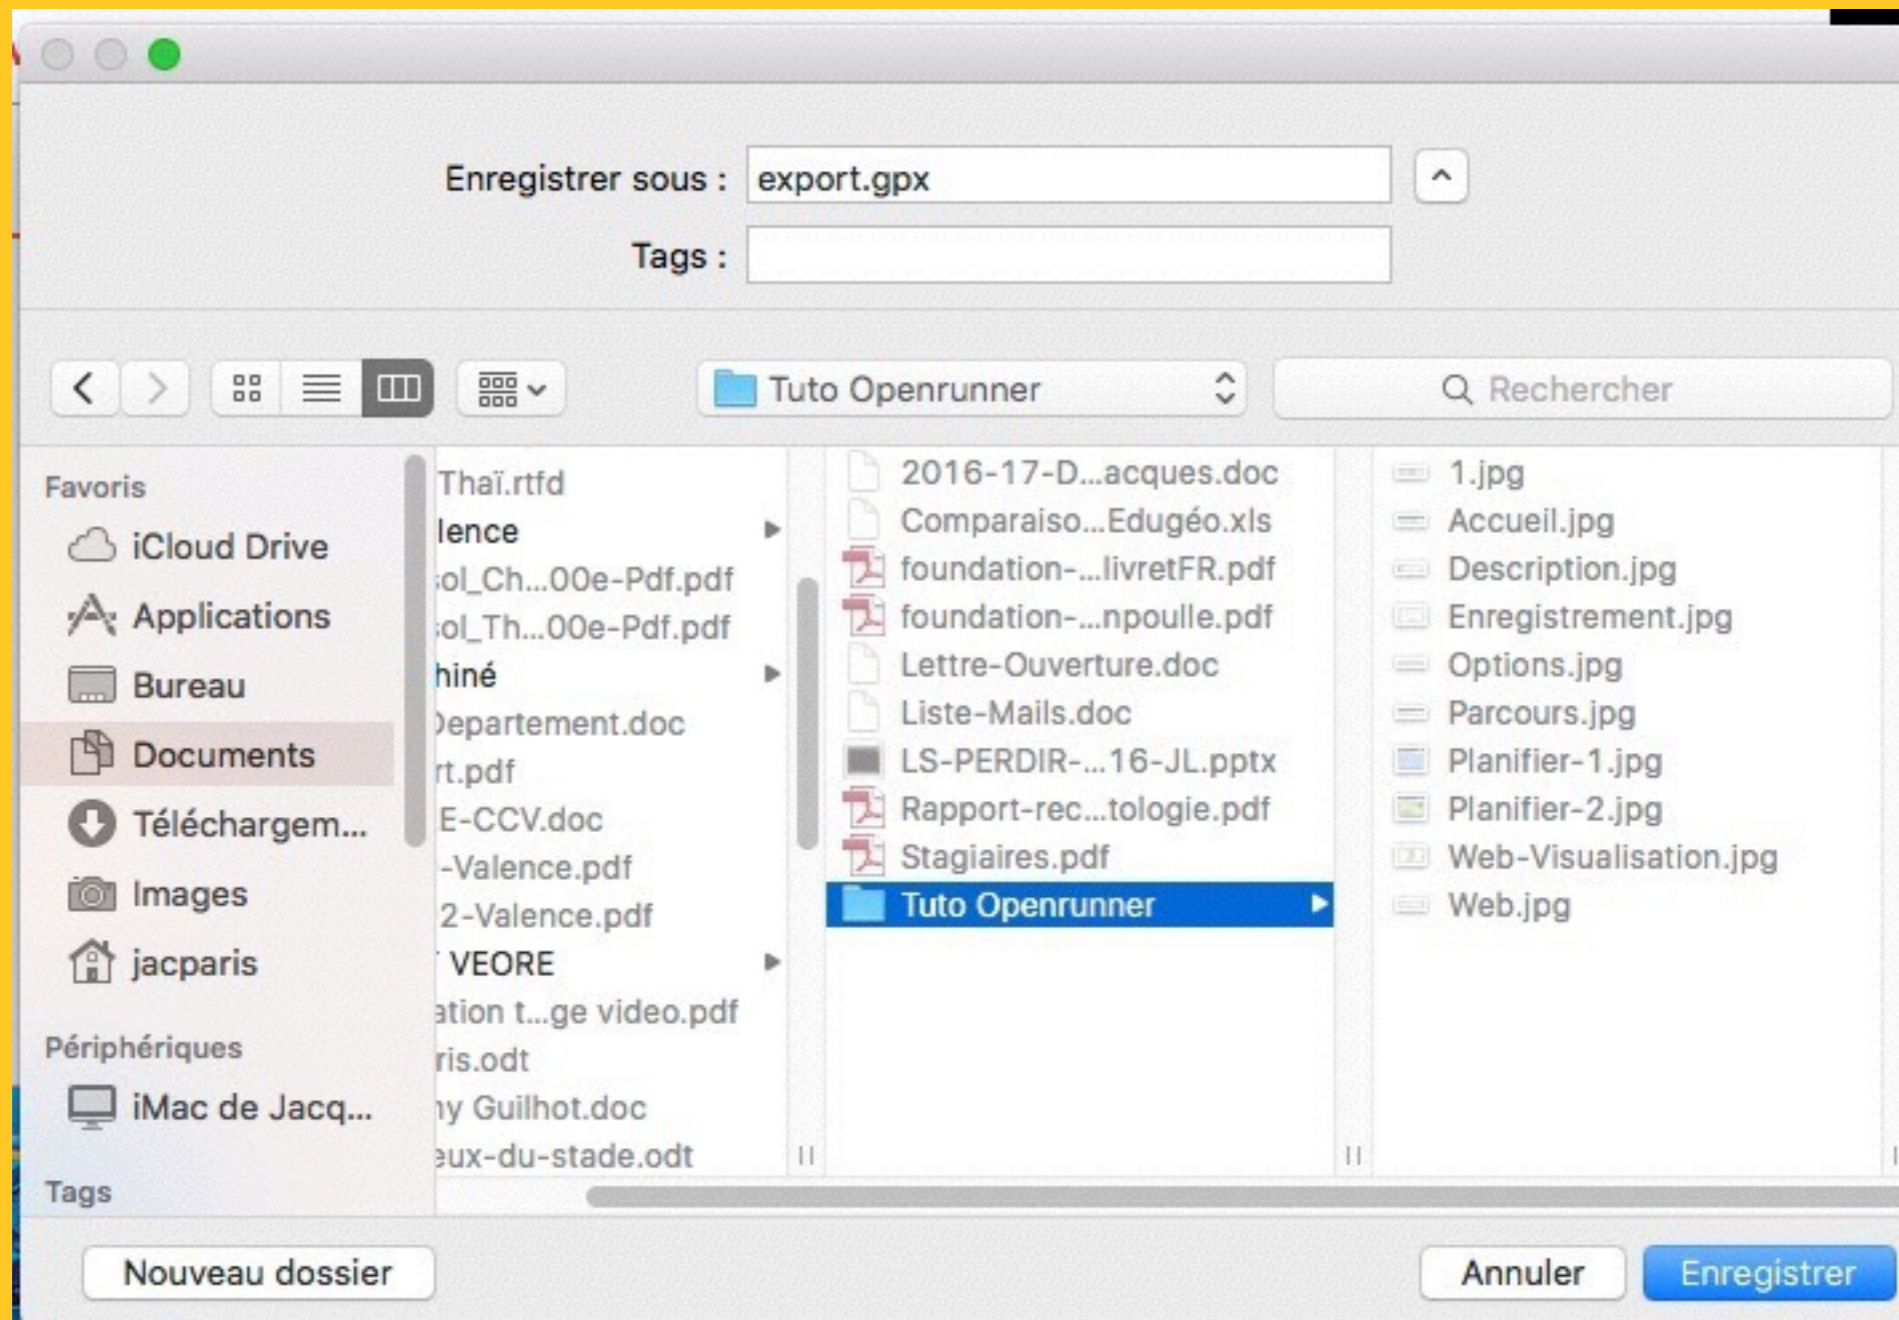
Enregistrer sous : export.gpx

Tags :

Tuto Openrunner

Rechercher

Favoris
iCloud Drive
Applications
Bureau
Documents
Téléchargem...
Images
jacparis

Périphériques
iMac de Jacq...

Tags

Thaï.rtfd
lence
sol_Ch...00e-Pdf.pdf
sol_Th...00e-Pdf.pdf
hiné
Departement.doc
rt.pdf
E-CCV.doc
-Valence.pdf
2-Valence.pdf
VEORE
ation t...ge video.pdf
ris.odt
ny Guilhot.doc
eux-du-stade.odt

2016-17-D...acques.doc
Comparaiso...Edugéo.xls
foundation-...livretFR.pdf
foundation-...npoulle.pdf
Lettre-Ouverture.doc
Liste-Mails.doc
LS-PERDIR-...16-JL.pptx
Rapport-rec...tologie.pdf
Stagiaires.pdf
Tuto Openrunner

1.jpg
Accueil.jpg
Description.jpg
Enregistrement.jpg
Options.jpg
Parcours.jpg
Planifier-1.jpg
Planifier-2.jpg
Web-Visualisation.jpg
Web.jpg

Nouveau dossier

Annuler

Enregistrer